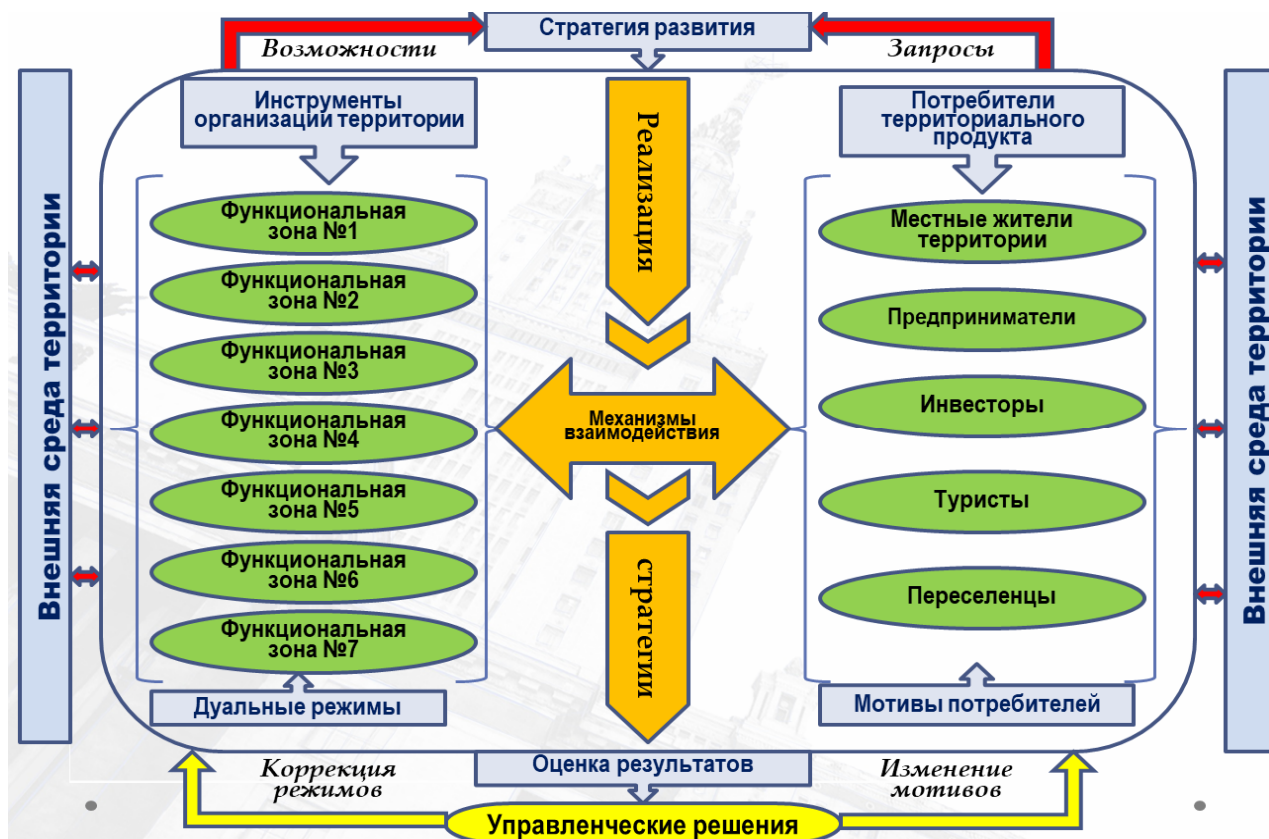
Стратегия развития

Возможности

Запросы

Внешняя среда территории

Инструменты организации территории

Реализация

Потребители территориального продукта

Внешняя среда территории

Функциональная зона №1

Функциональная зона №2

Функциональная зона №3

Функциональная зона №4

Функциональная зона №5

Функциональная зона №6

Функциональная зона №7

Механизмы взаимодействия

Местные жители территории

Предприниматели

Инвесторы

Туристы

Переселенцы

стратегии

Дуальные режимы

Мотивы потребителей

Коррекция режимов

Оценка результатов

Изменение мотивов

Управленческие решения